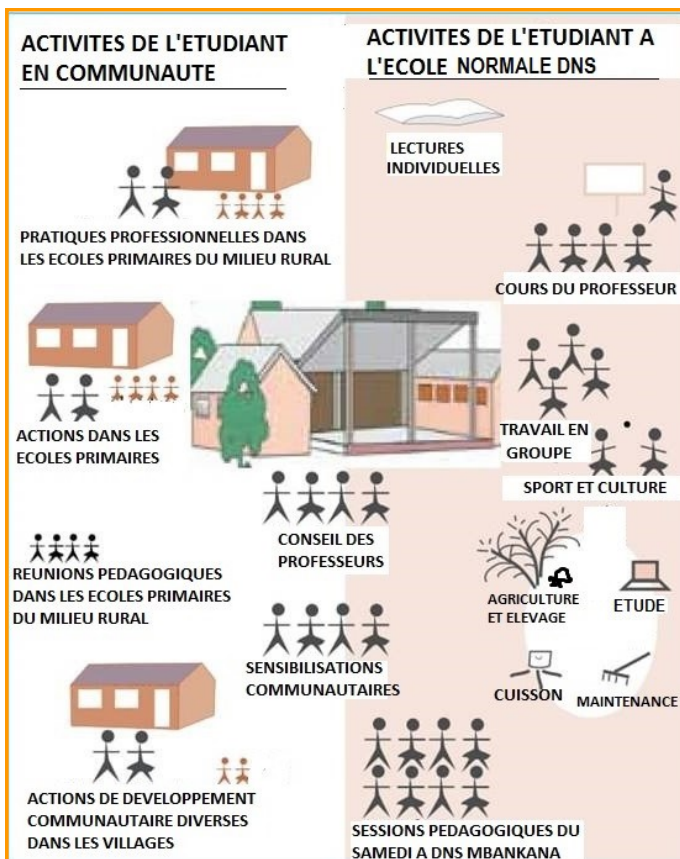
ACTIVITES DE L'ETUDIANT EN COMMUNAUTE

ACTIVITES DE L'ETUDIANT A L'ECOLE NORMALE DNS

LECTURES INDIVIDUELLES

PRATIQUES PROFESSIONNELLES DANS LES ECOLES PRIMAIRES DU MILIEU RURAL

COURS DU PROFESSEUR

ACTIONS DANS LES ECOLES PRIMAIRES

TRAVAIL EN GROUPE

SPORT ET CULTURE

CONSEIL DES PROFESSEURS

REUNIONS PEDAGOGIQUES DANS LES ECOLES PRIMAIRES DU MILIEU RURAL

AGRICULTURE ET ELEVAGE

ETUDE

SENSIBILISATIONS COMMUNAUTAIRES

CUISSON

MAINTENANCE

ACTIONS DE DEVELOPPEMENT COMMUNAUTAIRE DIVERSES DANS LES VILLAGES

SESSIONS PEDAGOGIQUES DU SAMEDI A DNS MBANKANA